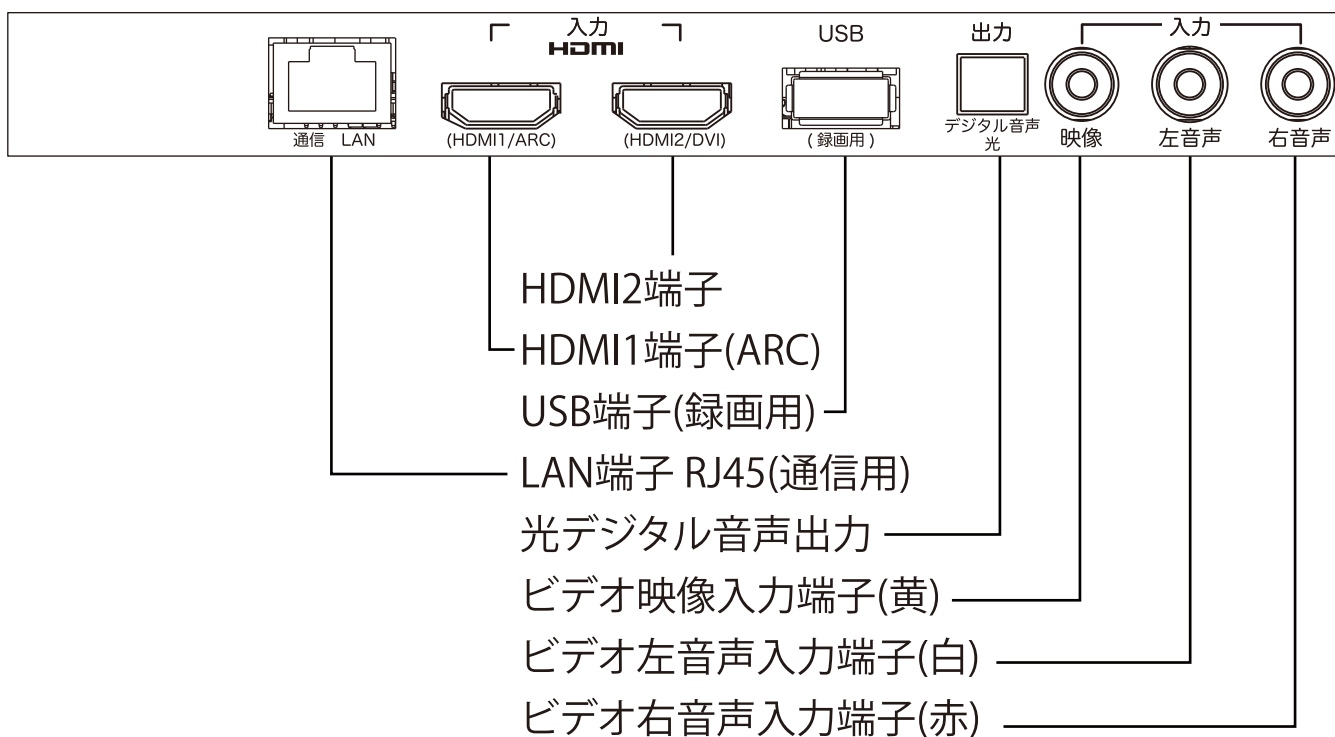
入力
HDMI
USB
出力
入力
通信 LAN
(HDMI1/ARC)
(HDMI2/DVI)
(録画用)
デジタル音声
光
映像
左音声
右音声

HDMI2端子
HDMI1端子(ARC)
USB端子(録画用)
LAN端子 RJ45(通信用)
光デジタル音声出力
ビデオ映像入力端子(黄)
ビデオ左音声入力端子(白)
ビデオ右音声入力端子(赤)